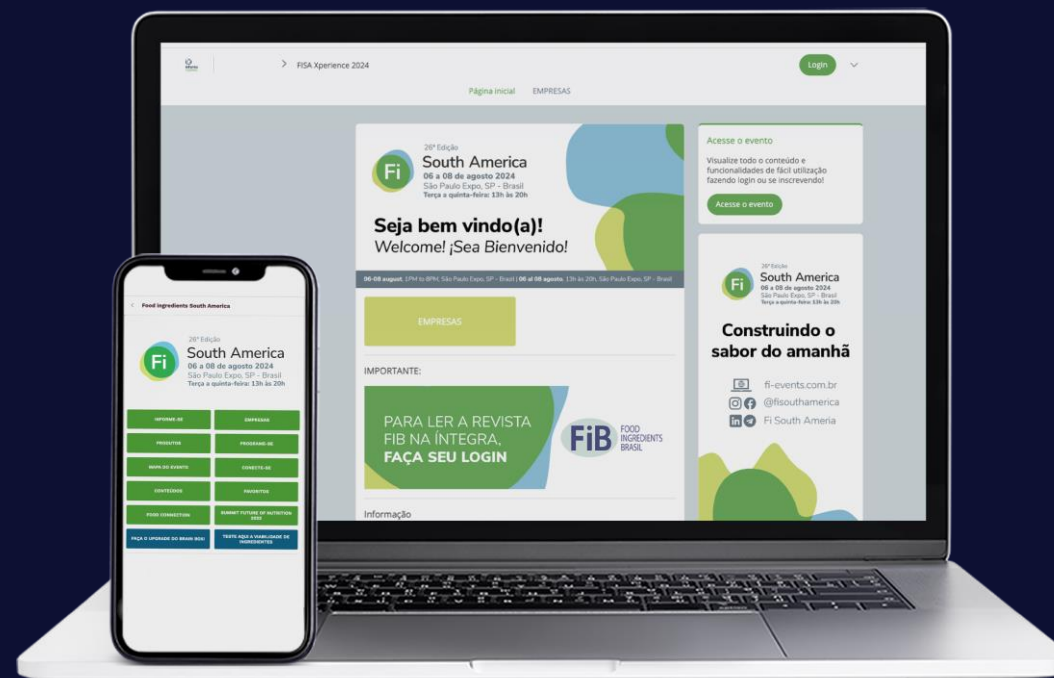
> FISA Xperience 2024

Login

Página Inicial EMPRESAS

26ª Edição
Fi South America
06 a 08 de agosto 2024
São Paulo Expo, SP - Brasil
Terça a quinta-feira: 13h às 20h

Seja bem vindo(a)!
Welcome! ¡Sea Bienvenido!

06-08 august, 1PM to 8PM, São Paulo Expo, SP - Brasil | 06 al 08 agosto, 13h às 20h, São Paulo Expo, SP - Brasil

EMPRESAS

IMPORTANTE:

PARA LER A REVISTA FIB NA ÍNTEGRA, FAÇA SEU LOGIN

FiB FOOD INGREDIENTS BRASIL

Informação

Acesse o evento

Visualize todo o conteúdo e funcionalidades de fácil utilização fazendo login ou se inscrevendo!

Acesse o evento

26ª Edição
Fi South America
06 a 08 de agosto 2024
São Paulo Expo, SP - Brasil
Terça a quinta-feira: 13h às 20h

Construindo o sabor do amanhã

fi-events.com.br
@fisouthamerica
Fi South Ameria

< Food Ingredients South America

26ª Edição
Fi South America
06 a 08 de agosto 2024
São Paulo Expo, SP - Brasil
Terça a quinta-feira: 13h às 20h

INFORME-SE
EMPRESAS
PRODUTOS
PROGRAME-SE
MAPA DO EVENTO
CONECTE-SE
CONTEÚDOS
FAVORITOS
FOOD CONNECTION
SUMMIT FUTURE OF NUTRITION 2024
FAÇA O UPGRADE DO BRAND BOX!
TESTE AQUI A VIABILIDADE DE INGREDIENTES